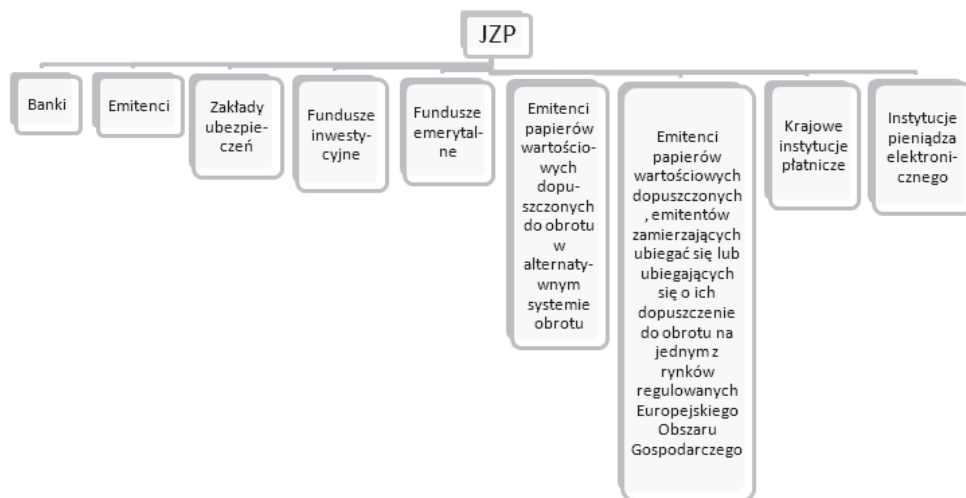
JZP

Banki

Emitenci

Zakłady ubezpieczeń

Fundusze inwestycyjne

Fundusze emerytalne

Emitenci papierów wartościowych dopuszczonych do obrotu w alternatywnym systemie obrotu

Emitenci papierów wartościowych dopuszczonych , emitentów zamierzających ubiegać się lub ubiegających się o ich dopuszczenie do obrotu na jednym z rynków regulowanych Europejskiego Obszaru Gospodarczego

Krajowe instytucje płatnicze

Instytucje pieniądza elektronicznego